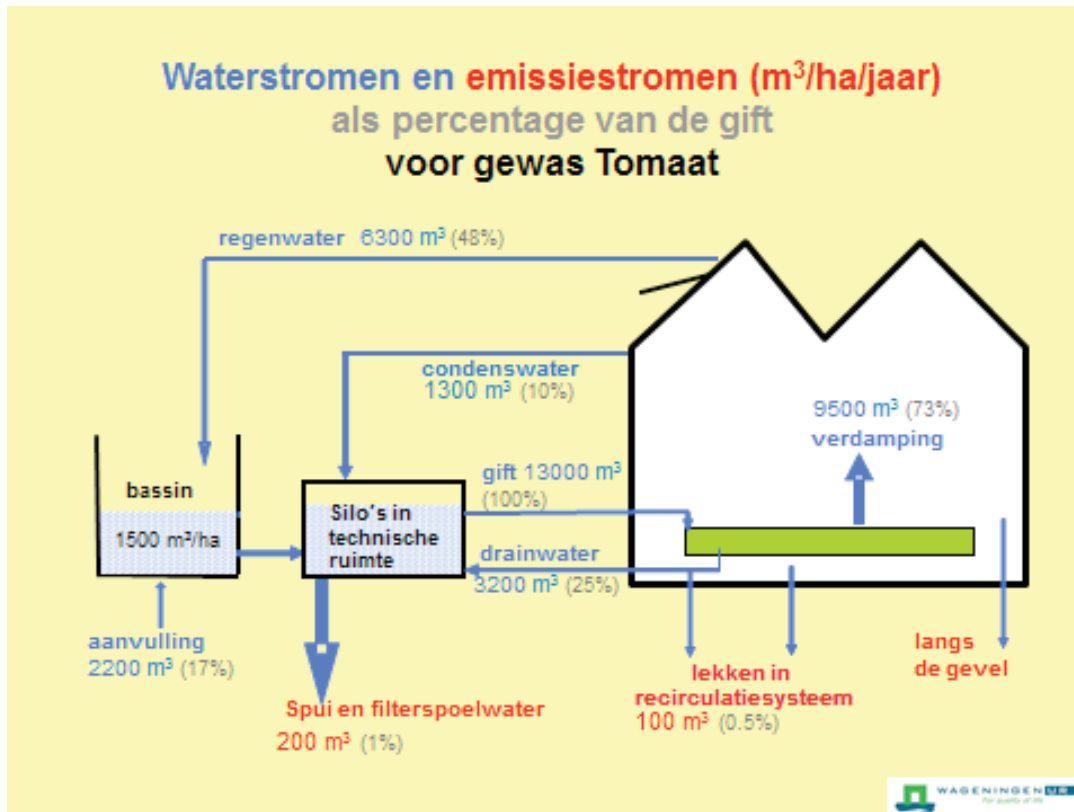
Waterstromen en emissiestromen ($m^3$/ha/jaar)
als percentage van de gift
voor gewas Tomaat

regenwater 6300 $m^3$ (48%)

condenswater
1300 $m^3$ (10%)

9500 $m^3$ (73%)
verdamping

bassin
1500 $m^3$/ha

Silo's in technische ruimte

gift 13000 $m^3$
(100%)

drainwater
3200 $m^3$ (25%)

aanvulling
2200 $m^3$ (17%)

Spui en filterspoelwater
200 $m^3$ (1%)

lekken in recirculatiesysteem
100 $m^3$ (0.5%)

langs de gevel

WAGENINGEN UR
For quality of life